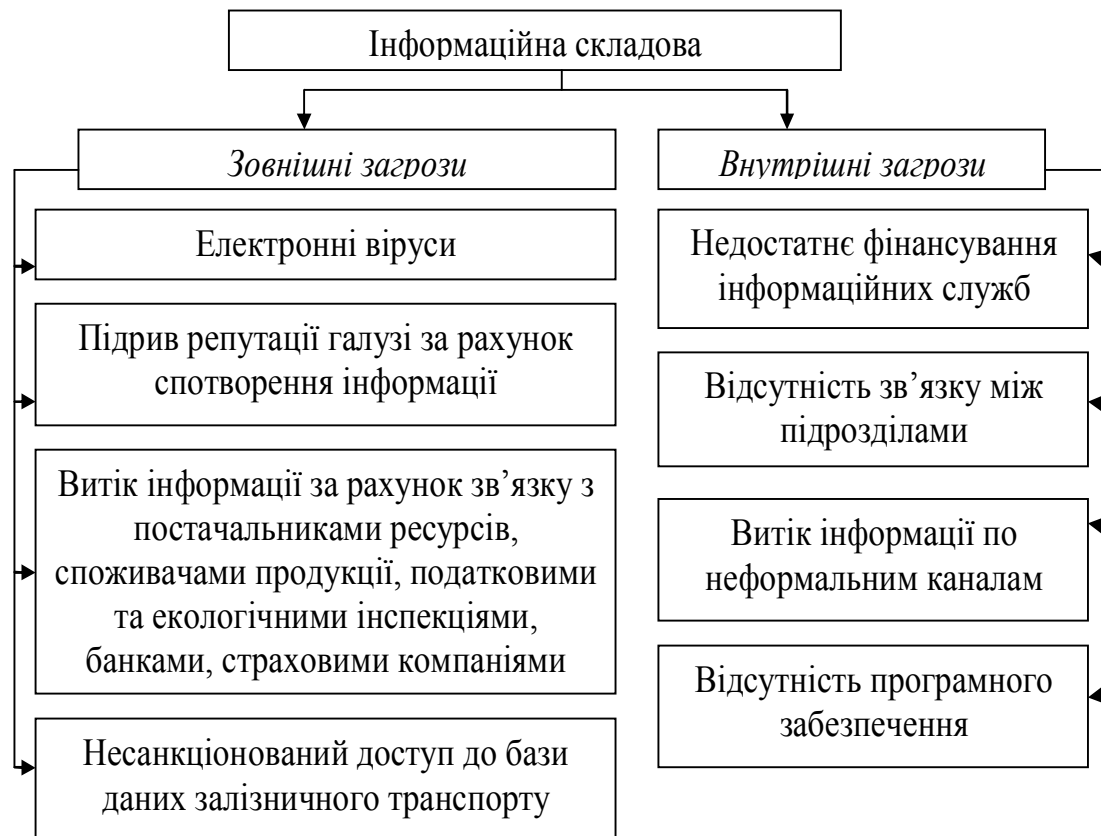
Інформаційна складова

Зовнішні загрози

Електронні віруси

Підрив репутації галузі за рахунок спотворення інформації

Витік інформації за рахунок зв’язку з постачальниками ресурсів, споживачами продукції, податковими та екологічними інспекціями, банками, страховими компаніями

Несанкціонований доступ до бази даних залізничного транспорту

Внутрішні загрози

Недостатнє фінансування інформаційних служб

Відсутність зв’язку між підрозділами

Витік інформації по неформальним каналам

Відсутність програмного забезпечення